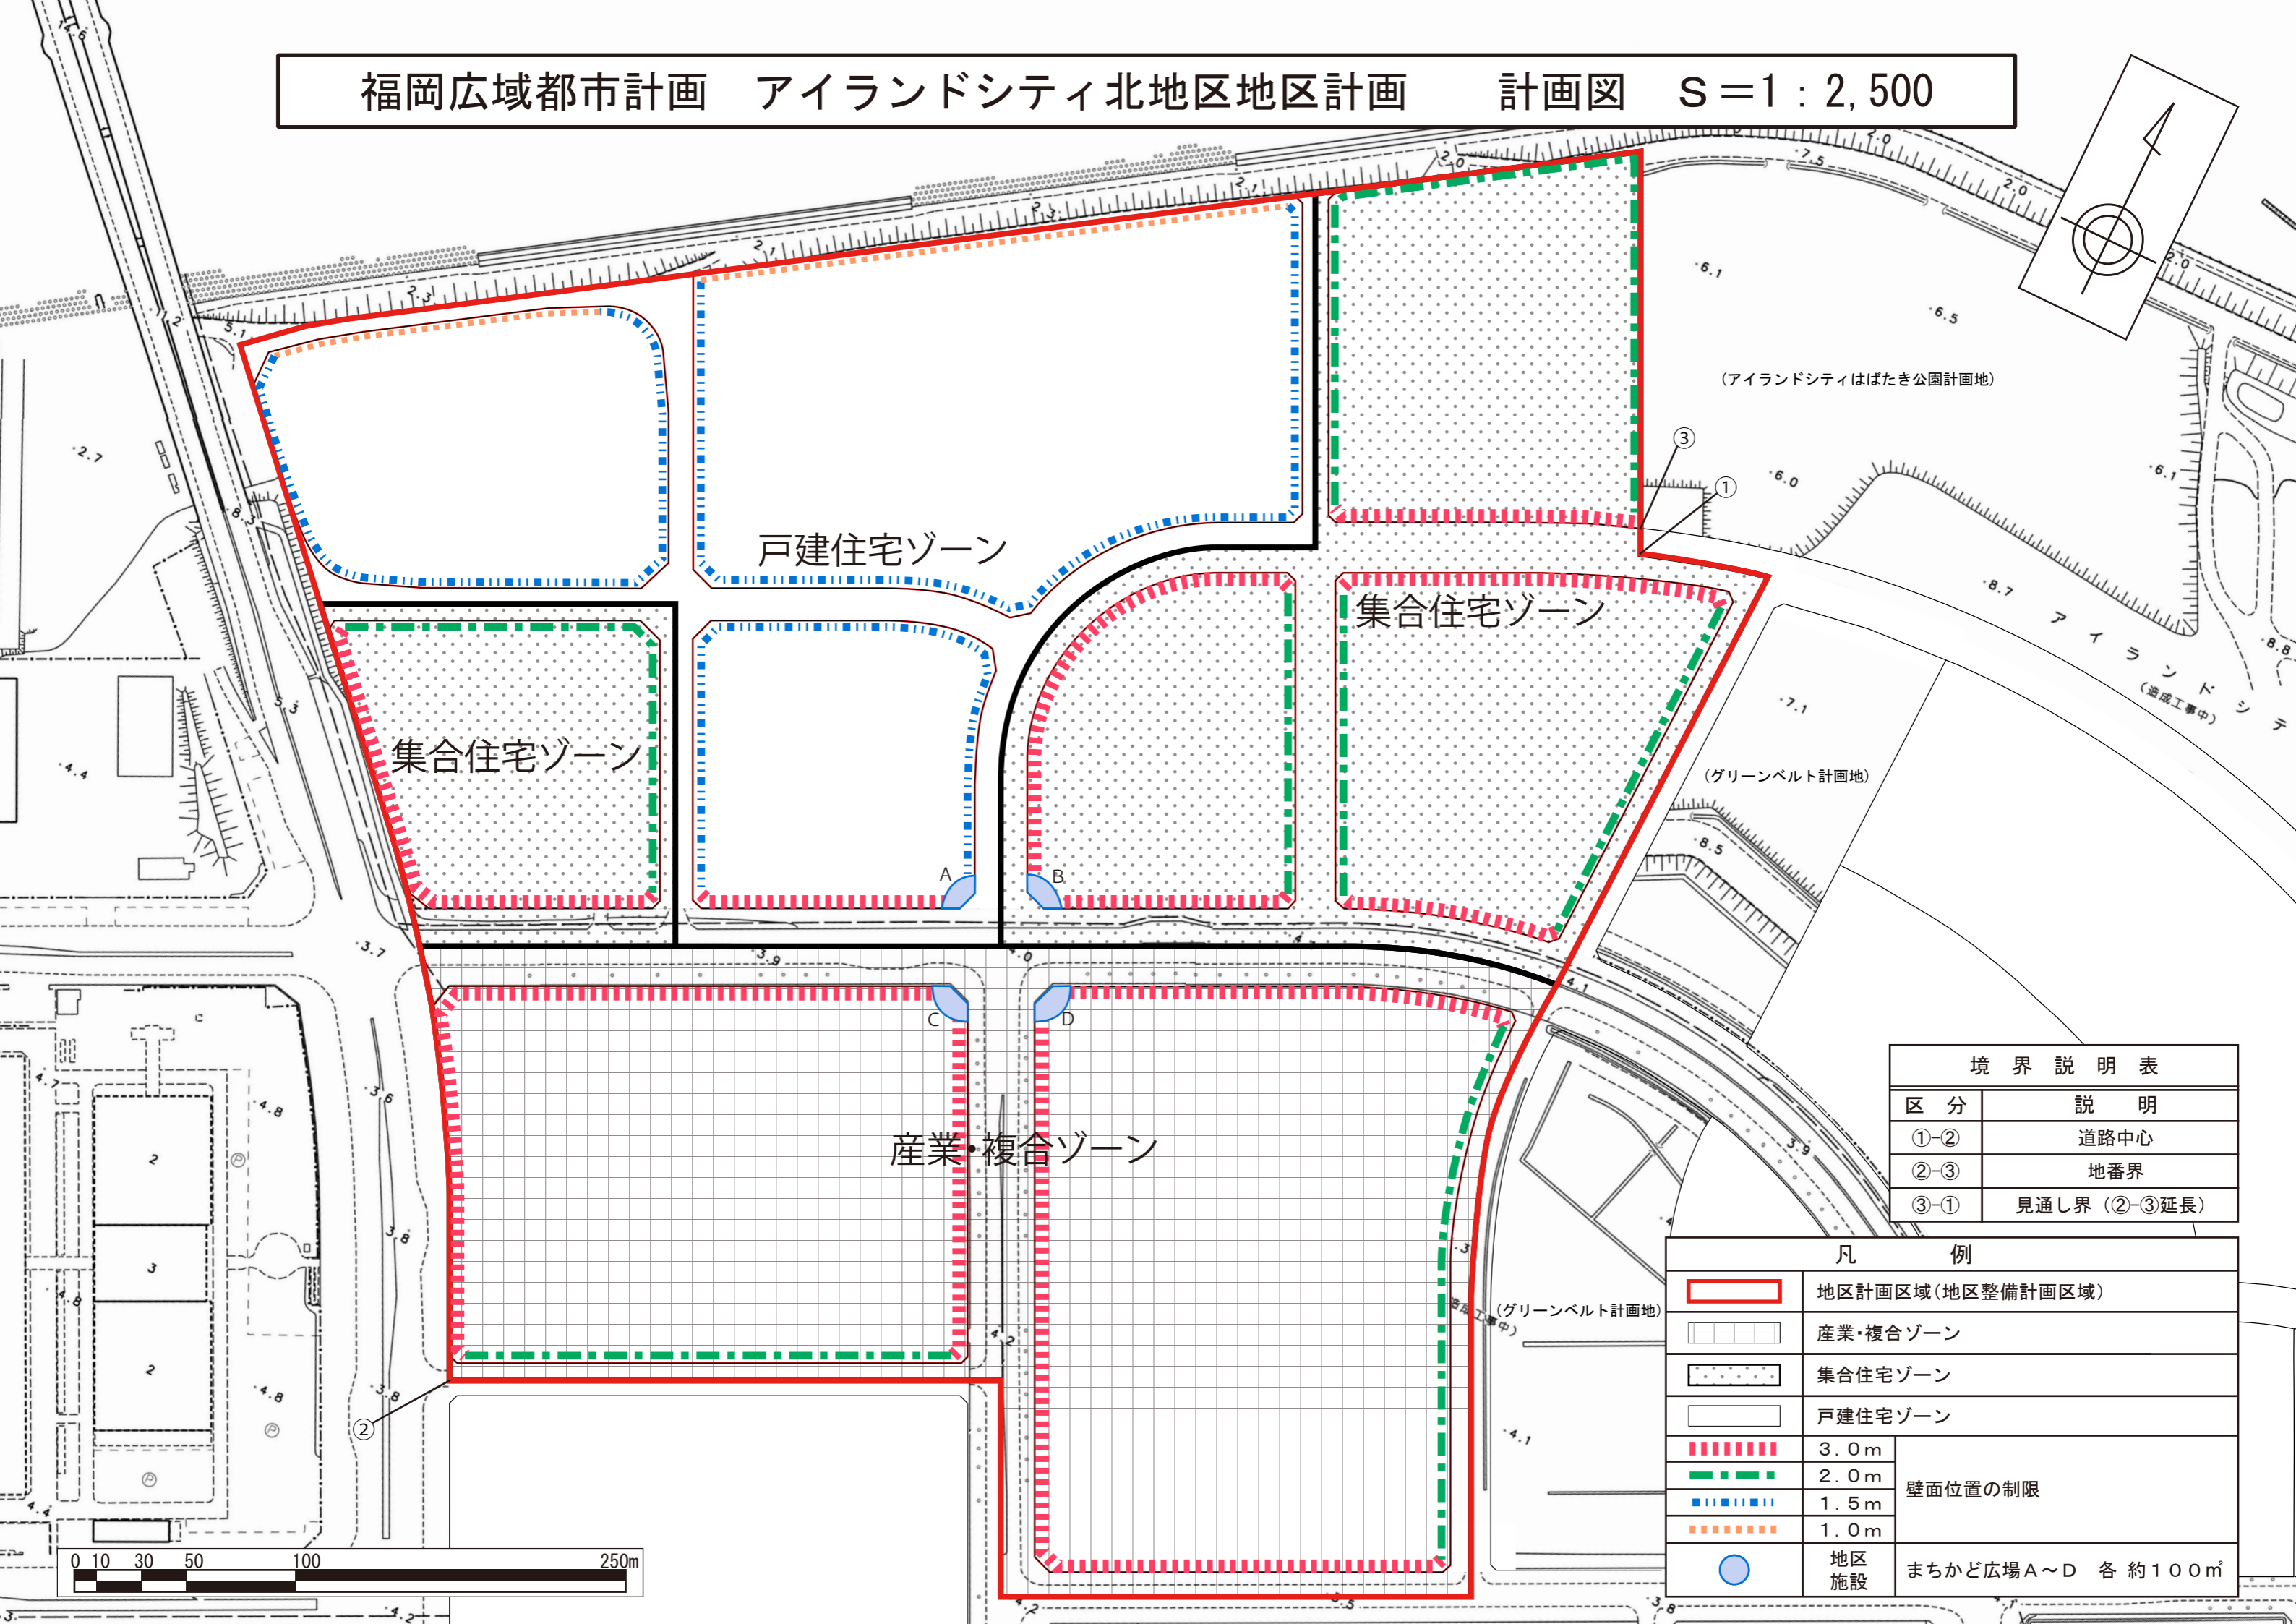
福岡広域都市計画　アイランドシティ北地区地区計画　　計画図　S＝1：2,500

（アイランドシティはばたき公園計画地）

戸建住宅ゾーン

集合住宅ゾーン

集合住宅ゾーン

産業・複合ゾーン

（グリーンベルト計画地）

（グリーンベルト計画地）

アイランドシティ

（造成工事中）

A B C D

③ ① ②

境界説明表

| 区分 | 説明 |
|---|---|
| ①-② | 道路中心 |
| ②-③ | 地番界 |
| ③-① | 見通し界（②-③延長） |

凡例

| | | |
|---|---|---|
| | 地区計画区域（地区整備計画区域） | |
| | 産業・複合ゾーン | |
| | 集合住宅ゾーン | |
| | 戸建住宅ゾーン | |
| | 3.0m | 壁面位置の制限 |
| | 2.0m | |
| | 1.5m | |
| | 1.0m | |
| | 地区施設 | まちかど広場A～D　各 約100㎡ |

0 10 30 50 100 250m